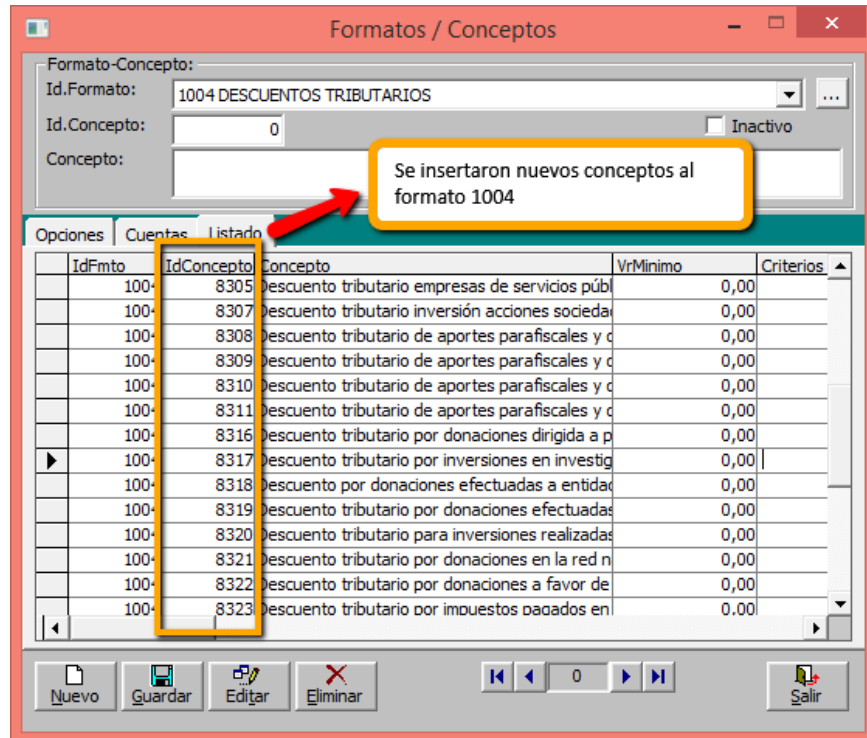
Formatos / Conceptos

Formato-Concepto:
Id.Formato: 1004 DESCUENTOS TRIBUTARIOS
Id.Concepto: 0
Inactivo
Concepto:

Se insertaron nuevos conceptos al formato 1004

Opciones | Cuentas | Listado

| IdFmto | IdConcepto | Concepto | VrMinimo | Criterios |
|---|---|---|---|---|
| 100 | 8305 | Descuento tributario empresas de servicios públ | 0,00 | |
| 100 | 8307 | Descuento tributario inversión acciones socieda | 0,00 | |
| 100 | 8308 | Descuento tributario de aportes parafiscales y | 0,00 | |
| 100 | 8309 | Descuento tributario de aportes parafiscales y | 0,00 | |
| 100 | 8310 | Descuento tributario de aportes parafiscales y | 0,00 | |
| 100 | 8311 | Descuento tributario de aportes parafiscales y | 0,00 | |
| 100 | 8316 | Descuento tributario por donaciones dirigida a p | 0,00 | |
| 100 | 8317 | Descuento tributario por inversiones en investig | 0,00 | |
| 100 | 8318 | Descuento por donaciones efectuadas a entidad | 0,00 | |
| 100 | 8319 | Descuento tributario por donaciones efectuadas | 0,00 | |
| 100 | 8320 | Descuento tributario para inversiones realizadas | 0,00 | |
| 100 | 8321 | Descuento tributario por donaciones en la red n | 0,00 | |
| 100 | 8322 | Descuento tributario por donaciones a favor de | 0,00 | |
| 100 | 8323 | Descuento tributario por impuestos pagados en | 0,00 | |

Nuevo | Guardar | Editar | Eliminar | 0 | Salir